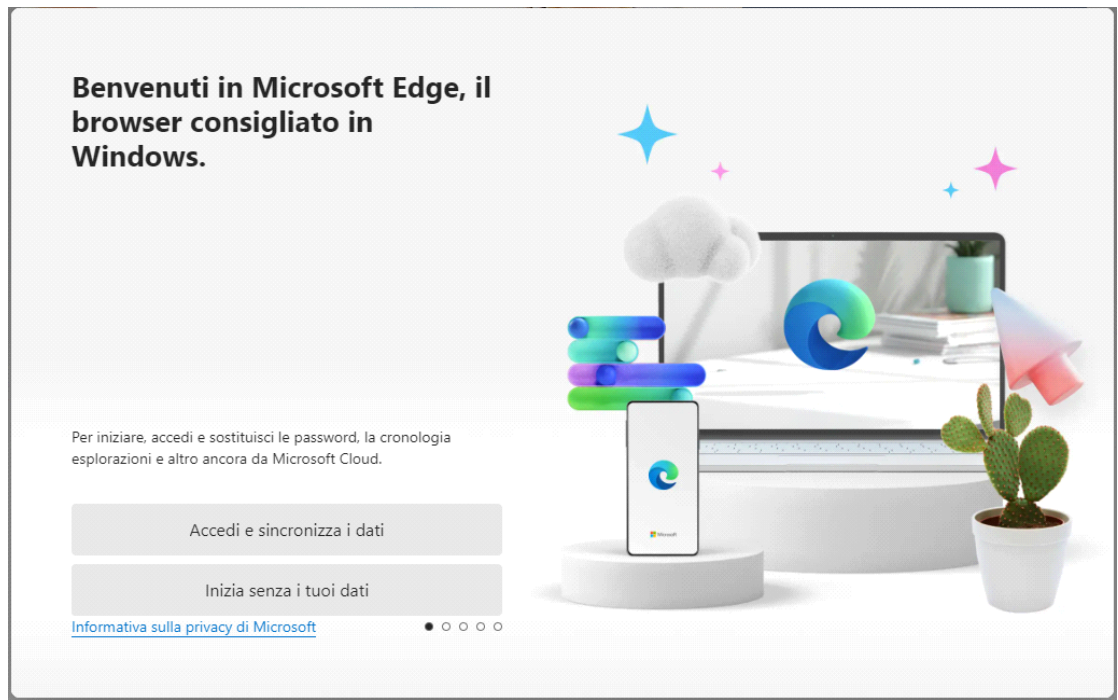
Benvenuti in Microsoft Edge, il browser consigliato in Windows.

Per iniziare, accedi e sostituisci le password, la cronologia esplorazioni e altro ancora da Microsoft Cloud.

Accedi e sincronizza i dati

Inizia senza i tuoi dati

Informativa sulla privacy di Microsoft

Microsoft